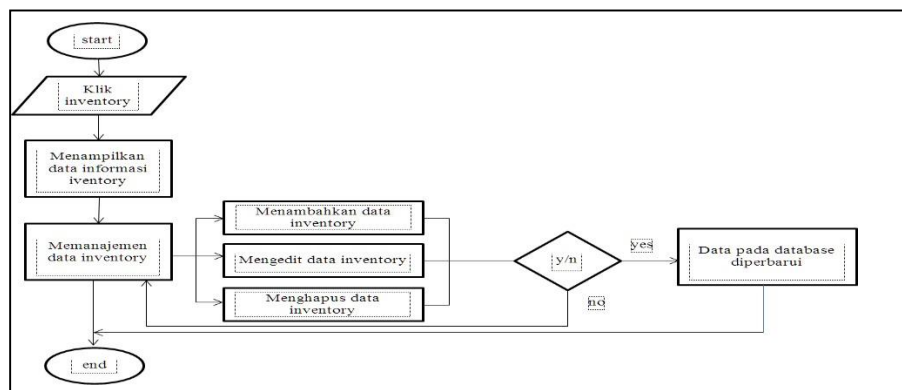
start

Klik inventory

Menampilkan data informasi iventory

Memanajemen data inventory

Menambahkan data inventory

Mengedit data inventory

Menghapus data inventory

y/n

yes

no

Data pada database diperbarui

end